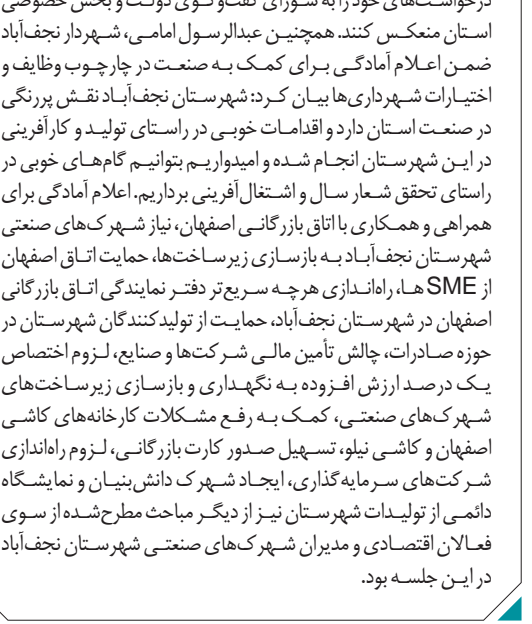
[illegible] استان منعکس کنند. همچنین عبدالرسول امامی، شهردار نجف‌آباد ضمن اعلام آمادگی برای کمک به صنعت در چارچوب وظایف و اختیارات شهرداری‌ها بیان کرد: شهرستان نجف‌آباد نقش پررنگی در صنعت استان دارد و اقدامات خوبی در راستای تولید و کارآفرینی در این شهرستان انجام شده و امیدواریم بتوانیم گام‌های خوبی در راستای تحقق شعار سال و اشتغال‌آفرینی برداریم. اعلام آمادگی برای همراهی و همکاری با اتاق بازرگانی اصفهان، نیاز شهرک‌های صنعتی شهرستان نجف‌آباد به بازسازی زیرساخت‌ها، حمایت اتاق اصفهان از SME ها، راه‌اندازی هرچه سریع‌تر دفتر نمایندگی اتاق بازرگانی اصفهان در شهرستان نجف‌آباد، حمایت از تولیدکنندگان شهرستان در حوزه صادرات، چالش تأمین مالی شرکت‌ها و صنایع، لزوم اختصاص یک درصد ارزش افزوده به نگهداری و بازسازی زیرساخت‌های شهرک‌های صنعتی، کمک به رفع مشکلات کارخانه‌های کاشی اصفهان و کاشی نیلو، تسهیل صدور کارت بازرگانی، لزوم راه‌اندازی شرکت‌های سرمایه‌گذاری، ایجاد شهرک دانش‌بنیان و نمایشگاه دائمی از تولیدات شهرستان نیز از دیگر مباحث مطرح‌شده از سوی فعالان اقتصادی و مدیران شهرک‌های صنعتی شهرستان نجف‌آباد در این جلسه بود.